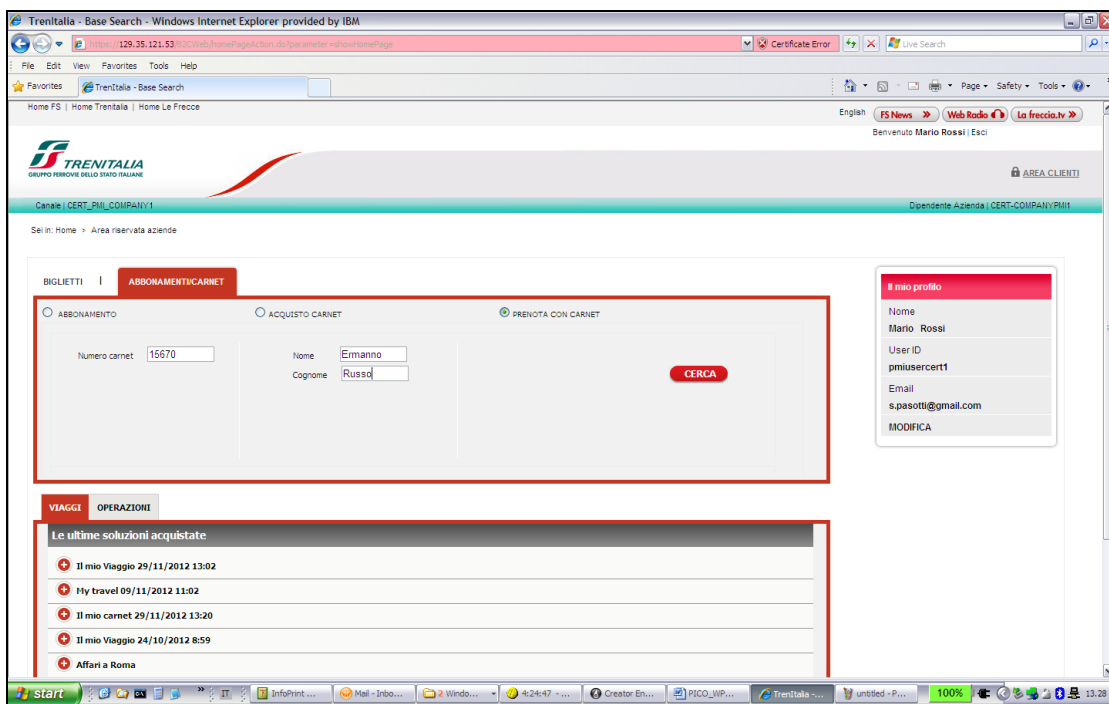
TrenItalia - Base Search - Windows Internet Explorer provided by IBM

https://129.35.121.53/B2CWeb/homePageAction.do?parameter=showHomePage

Certificate Error

Live Search

File Edit View Favorites Tools Help

Favorites

TrenItalia - Base Search

Page Safety Tools

Home FS | Home Trenitalia | Home Le Frecce

English FS News Web Radio La freccia.tv

Benvenuto Mario Rossi | Esci

TRENITALIA
GRUPPO FERROVIE DELLO STATO ITALIANE

AREA CLIENTI

Canale | CERT_PMI_COMPANY1

Dipendente Azienda | CERT-COMPANYPMI1

Sei in: Home > Area riservata aziende

BIGLIETTI | ABBONAMENTI/CARNET

ABBONAMENTO

ACQUISTO CARNET

PRENOTA CON CARNET

Numero carnet 15670

Nome Ermanno

Cognome Russo

CERCA

Il mio profilo

Nome
Mario Rossi

User ID
pmiusercert1

Email
s.pasotti@gmail.com

MODIFICA

VIAGGI OPERAZIONI

Le ultime soluzioni acquistate

Il mio Viaggio 29/11/2012 13:02

My travel 09/11/2012 11:02

Il mio carnet 29/11/2012 13:20

Il mio Viaggio 24/10/2012 8:59

Affari a Roma

start

IT

InfoPrint ...

Mail - Inbo...

2 Windo...

4:24:47 - ...

Creator En...

PICO_WP...

TrenItalia -...

untitled - P...

100%

13.28